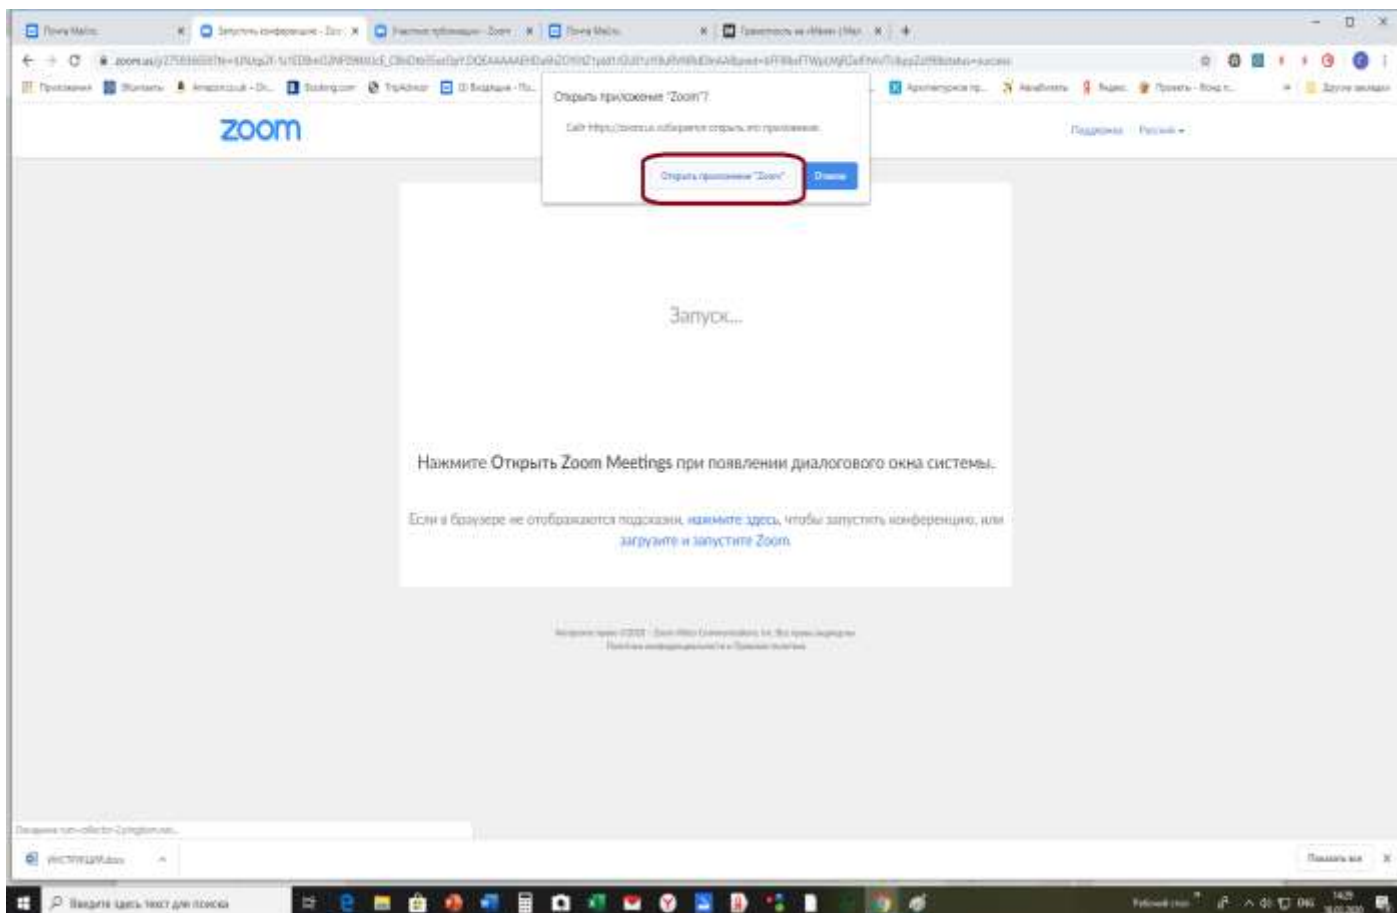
Почта Mail.ru
Запустить конференцию - Zoom
Участие вебинара - Zoom
Почта Mail.ru
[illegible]

zoom.us/j/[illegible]

Приложения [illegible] Amazon.co.uk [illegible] Booking.com TripAdvisor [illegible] Архитектура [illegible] Яндекс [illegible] Другие закладки

Открыть приложение "Zoom"?
Сайт https://zoom.us собирается открыть это приложение.
Открыть приложение "Zoom"
Отмена

zoom
Поддержка Русский

Запуск...

Нажмите Открыть Zoom Meetings при появлении диалогового окна системы.

Если в браузере не отображаются подсказки, нажмите здесь, чтобы запустить конференцию, или загрузите и запустите Zoom.

Авторские права ©2020 Zoom Video Communications, Inc. Все права защищены.
Политика конфиденциальности и Правовые политики

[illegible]

ИНСТРУКЦИЯ.docx
Показать все

Введите здесь текст для поиска
Рабочий стол
ENG
14:29
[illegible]